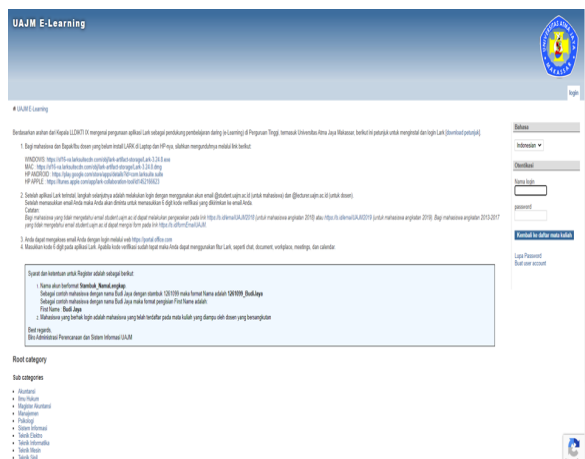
UAJM E-Learning

login

UAJM E-Learning

Berdasarkan arahan dari Kepala LLDIKTI IX mengenai penggunaan aplikasi Lark sebagai pendukung pembelajaran daring (e-Learning) di Perguruan Tinggi, termasuk Universitas Atma Jaya Makassar, berikut ini petunjuk untuk menginstal dan login Lark [download petunjuk]

1. Bagi mahasiswa dan Bapak/Ibu dosen yang belum install LARK di Laptop dan HP-nya, silahkan mengunduhnya melalui link berikut:

WINDOWS: https://sf16-va.larksuitecdn.com/obj/lark-artifact-storage/Lark-3.24.8.exe
MAC : https://sf16-va.larksuitecdn.com/obj/lark-artifact-storage/Lark-3.24.8.dmg
HP ANDROID : https://play.google.com/store/apps/details?id=com.larksuite.suite
HP APPLE : https://itunes.apple.com/app/lark-collaboration-tool/id1462166623

2. Setelah aplikasi Lark terinstal, langkah selanjutnya adalah melakukan login dengan menggunakan akun email (@student.uajm.ac.id (untuk mahasiswa) dan @lecturer.uajm.ac.id (untuk dosen).
Setelah memasukkan email Anda maka Anda akan diminta untuk memasukkan 6 digit kode verifikasi yang dikirimkan ke email Anda.
Catatan :
Bagi mahasiswa yang tidak mengetahui email student.uajm.ac.id dapat melakukan pengecekan pada link https://s.id/emailUAJM2018 (untuk mahasiswa angkatan 2018) atau https://s.id/emailUAJM2019 (untuk mahasiswa angkatan 2019). Bagi mahasiswa angkatan 2013-2017 yang tidak mengetahui email student.uajm.ac.id dapat mengisi form pada link https://s.id/formEmailUAJM

3. Anda dapat mengakses email Anda dengan login melalui web https://portal.office.com
4. Masukkan kode 6 digit pada aplikasi Lark. Apabila kode verifikasi sudah tepat maka Anda dapat menggunakan fitur Lark, seperti chat, document, workplace, meetings, dan calendar.

Syarat dan ketentuan untuk Register adalah sebagai berikut:

1. Nama akun berformat Stambuk_NamaLengkap
Sebagai contoh mahasiswa dengan nama Budi Jaya dengan stambuk 1261099 maka format Nama adalah 1261099_Budi.Jaya
Sebagai contoh mahasiswa dengan nama Budi Jaya maka format pengisian First Name adalah:
First Name : Budi Jaya
2. Mahasiswa yang berhak login adalah mahasiswa yang telah terdaftar pada mata kuliah yang diampu oleh dosen yang bersangkutan

Best regards,
Biro Administrasi Perencanaan dan Sistem Informasi UAJM

Bahasa
Indonesian

Otentikasi
Nama login
password
Kembali ke daftar mata kuliah
Lupa Password
Buat user account

Root category

Sub categories
Akuntansi
Ilmu Hukum
Magister Akuntansi
Manajemen
Psikologi
Sistem Informasi
Teknik Elektro
Teknik Informatika
Teknik Mesin
Teknik Sipil